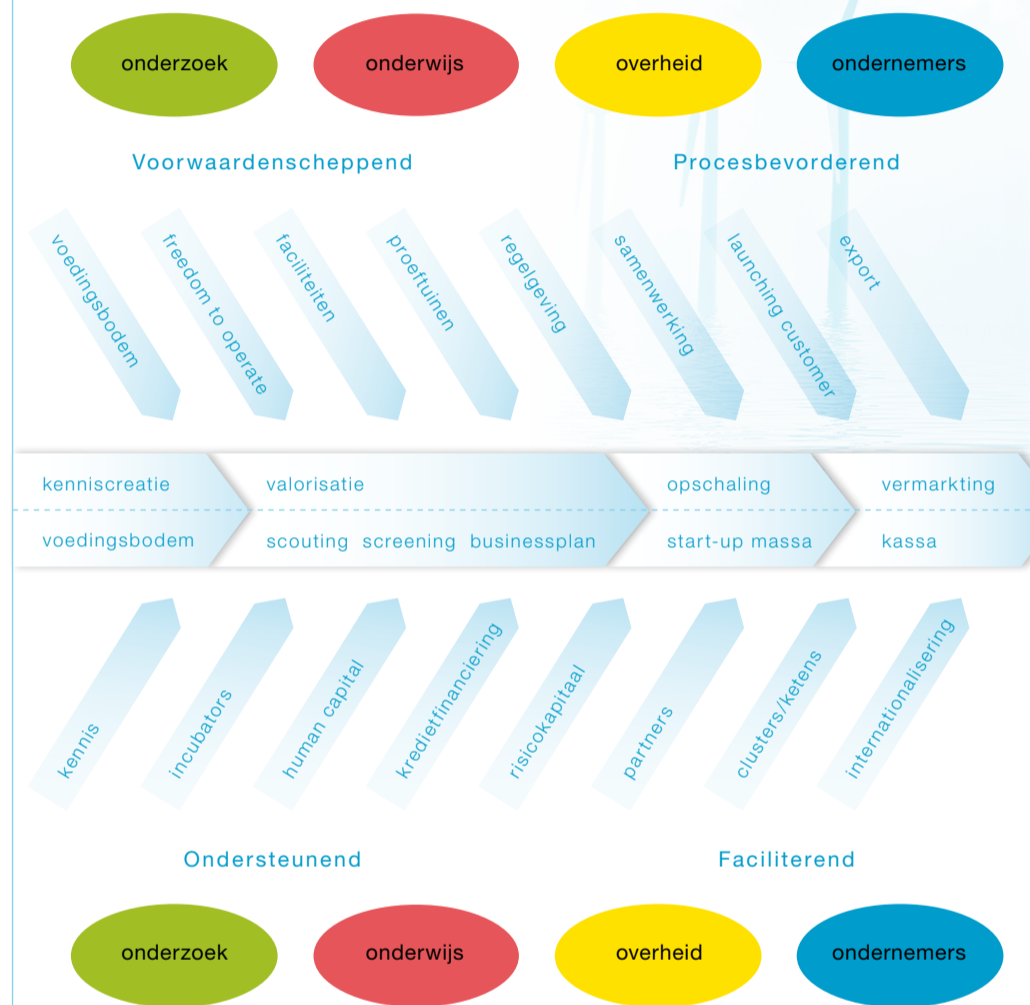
onderzoek onderwijs overheid ondernemers

Voorwaardenscheppend

Procesbevorderend

voedingsbodem
freedom to operate
faciliteiten
proeftuinen
regelgeving
samenwerking
launching customer
export

kenniscreatie
voedingsbodem

valorisatie
scouting screening businessplan

opschaling
start-up massa

vermarkting
kassa

kennis
incubators
human capital
kredietfinanciering
risicokapitaal
partners
clusters/ketens
internationalisering

Ondersteunend

Faciliterend

onderzoek onderwijs overheid ondernemers